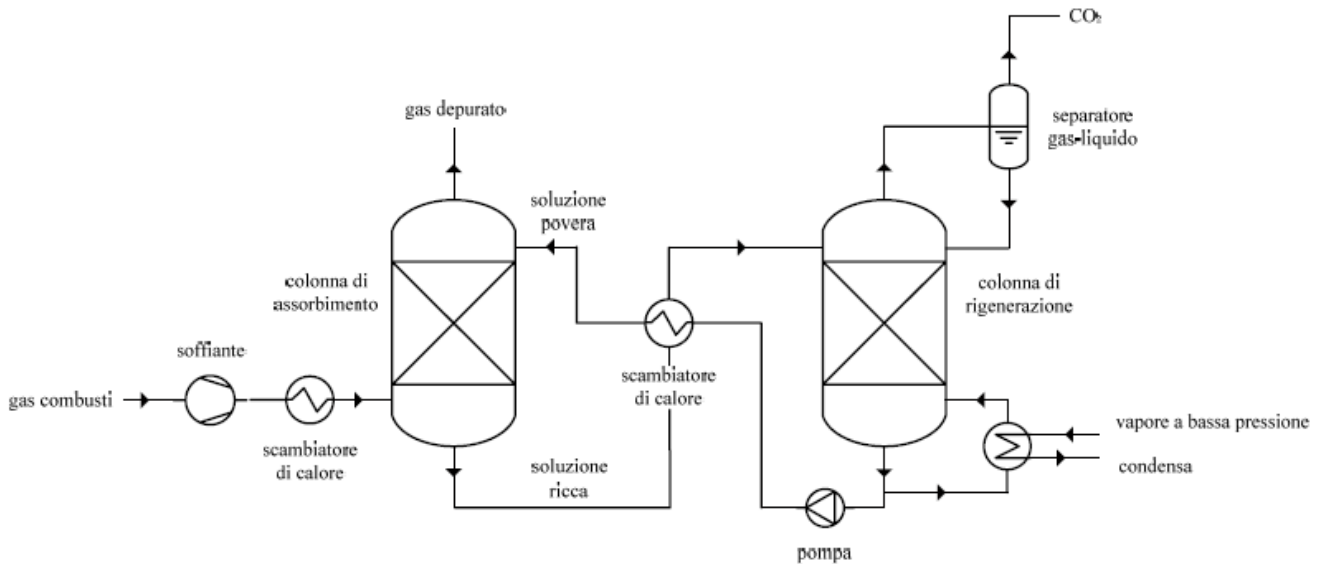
$CO_2$

separatore gas-liquido

gas depurato

soluzione povera

colonna di assorbimento

colonna di rigenerazione

soffiante

gas combusti

scambiatore di calore

scambiatore di calore

vapore a bassa pressione

condensa

soluzione ricca

pompa